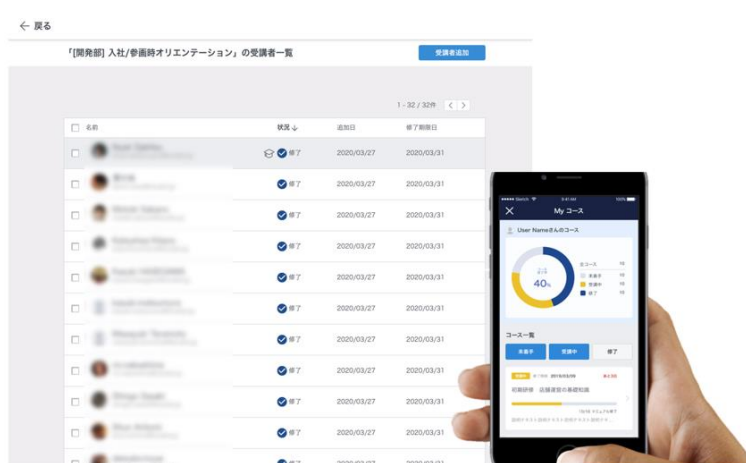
← 戻る

「[開発部] 入社/参画時オリエンテーション」の受講者一覧

受講者追加

1 - 32 / 32件

| | 名前 | 状況 ↓ | 追加日 | 修了期限日 |
|---|---|---|---|---|
| | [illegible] | 修了 | 2020/03/27 | 2020/03/31 |
| | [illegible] | 修了 | 2020/03/27 | 2020/03/31 |
| | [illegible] | 修了 | 2020/03/27 | 2020/03/31 |
| | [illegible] | 修了 | 2020/03/27 | 2020/03/31 |
| | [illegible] | 修了 | 2020/03/27 | 2020/03/31 |
| | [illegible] | 修了 | 2020/03/27 | 2020/03/31 |
| | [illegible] | 修了 | 2020/03/27 | 2020/03/31 |
| | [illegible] | 修了 | 2020/03/27 | 2020/03/31 |
| | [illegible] | 修了 | 2020/03/27 | 2020/03/31 |
| | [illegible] | 修了 | 2020/03/27 | 2020/03/31 |
| | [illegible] | 修了 | 2020/03/27 | 2020/03/31 |

Search 3:41 AM 100%

My コース

User Nameさんのコース

40%

全コース
未着手
受講中
修了

コース一覧

未着手 受講中 修了

2019/03/09

初期研修 法務産業の基礎知識

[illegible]